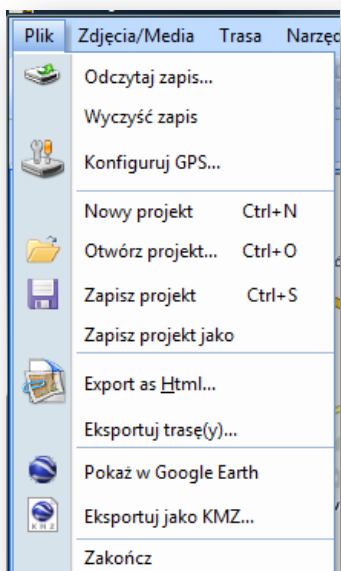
Plik Zdjęcia/Media Trasa Narzęd

Odczytaj zapis...
Wyczyść zapis
Konfiguruj GPS...
Nowy projekt Ctrl+N
Otwórz projekt... Ctrl+O
Zapisz projekt Ctrl+S
Zapisz projekt jako
Export as Html...
Eksportuj trasę(y)...
Pokaż w Google Earth
KMZ
Eksportuj jako KMZ...
Zakończ